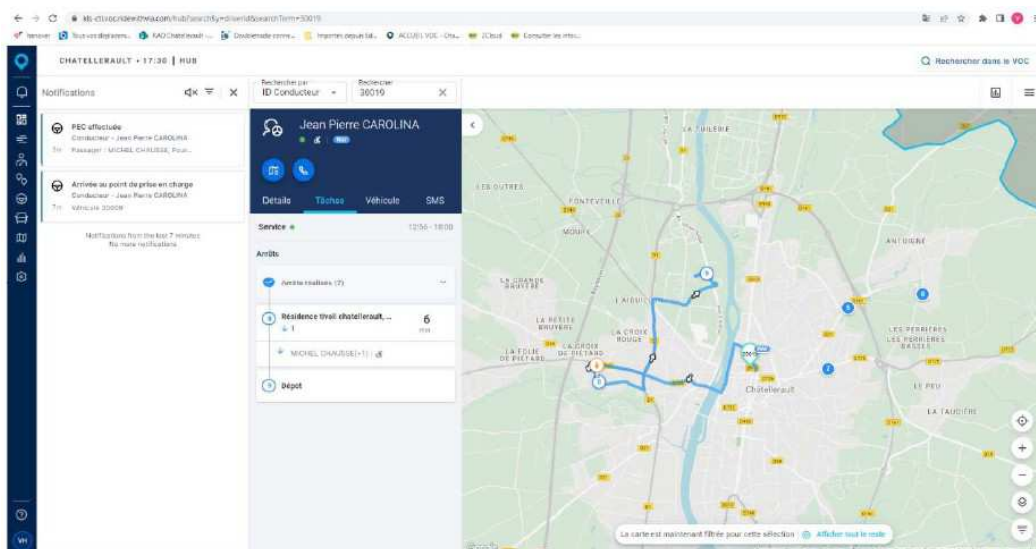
CHATELLERAULT • 17:30 | HUB

Rechercher dans le VOC

Notifications

PEC effectuée
Conducteur - Jean Pierre CAROLINA
Passager - MICHEL CHAUSSE, Pour...

Arrivée au point de prise en charge
Conducteur - Jean Pierre CAROLINA
Véhicule 30009

Notifications from the last 7 minutes
No more notifications

Rechercher par
ID Conducteur

Rechercher
30019

Jean Pierre CAROLINA

Détails
Tâches
Véhicule
SMS

Service
12:56 - 18:00

Arrêts

Arrêts réalisés (2)

Résidence tivoli chatellerault, ...
6

MICHEL CHAUSSE(+1)

Dépot

LA TUILERIE
LES OUTRES
FONTEVEILLE
MONTS
ANTOIGNE
LA GRANDE BRUYERE
LA PETITE BRUYERE
LA CROIX ROUGE
LA FOLIE DE PIETARD
LA CROIX DE PIETARD
LES PERRIERES
LES PERRIERES BASSES
Châtellerault
LE PEU
LA TAUDIERE

La carte est maintenant filtrée pour cette sélection
Afficher tout le suivi